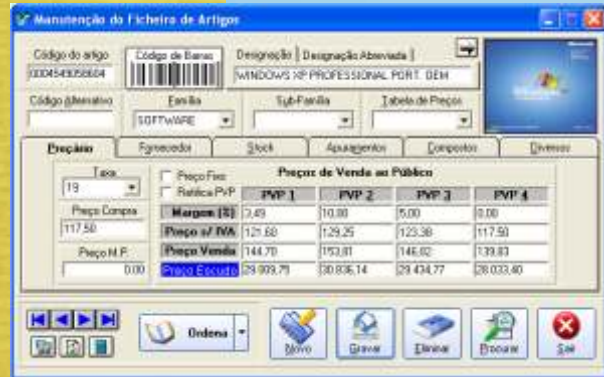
Manutenção do Ficheiro de Artigos

Código do artigo
0004549058604
Código de Barras
Designação | Designação Abreviada |
WINDOWS XP PROFESSIONAL PORT. OEM

Código alternativo
Família
SOFTWARE
Sub-Família
Tabela de Preços

Preçário
Fornecedor
Stock
Apuramentos
Compostos
Diversos

Taxa
19
Preço Compra
117,50
Preço M.P.
0.00

Preço Fixo
Rectifica PvP

Preços de Venda ao Público

| | PVP 1 | PVP 2 | PVP 3 | PVP 4 |
|---|---|---|---|---|
| Margem (%) | 3,49 | 10,00 | 5,00 | 0,00 |
| Preço s/ IVA | 121,60 | 129,25 | 123,38 | 117,50 |
| Preço Venda | 144,70 | 153,81 | 146,82 | 139,83 |
| Preço Escudo | 29.009,75 | 30.836,14 | 29.434,77 | 28.033,40 |

Ordena
Novo
Gravar
Eliminar
Procurar
Sair